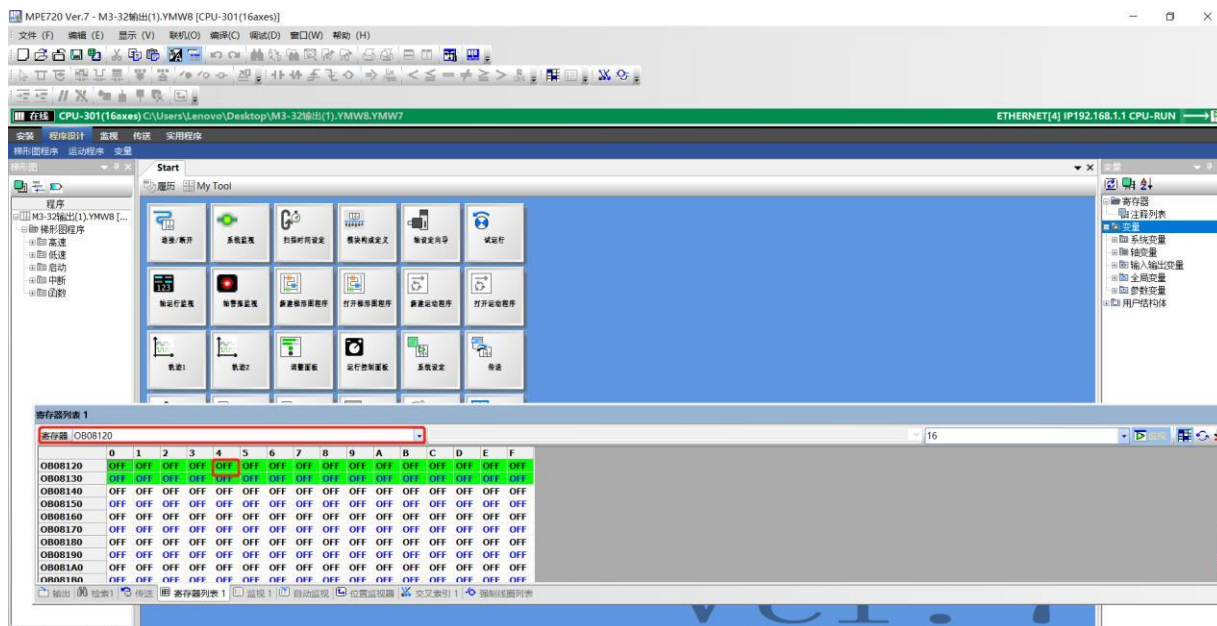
MPE720 Ver.7 - M3-32输出(1).YMW8 [CPU-301(16axes)]

文件 (F) 编辑 (E) 显示 (V) 联机(O) 编译(C) 调试(D) 窗口(W) 帮助 (H)

在线 CPU-301(16axes) C:\Users\Lenovo\Desktop\M3-32输出(1).YMW8.YMW7

ETHERNET[4] IP192.168.1.1 CPU-RUN

安装 程序设计 监视 传送 实用程序

梯形图程序 运动程序 变量

梯形图

程序
M3-32输出(1).YMW8 [...
梯形图程序
高速
低速
启动
中断
函数

Start

履历 My Tool

连接/断开
系统监视
扫描时间设定
模块构成定义
轴设定向导
试运行
轴运行监视
轴警报监视
新建梯形图程序
打开梯形图程序
新建运动程序
打开运动程序
轨迹1
轨迹2
调整面板
运行控制面板
系统设定
传送

变量

寄存器
注释列表
变量
系统变量
轴变量
输入输出变量
全局变量
参数变量
用户结构体

寄存器列表 1

寄存器 OB08120

16

| | 0 | 1 | 2 | 3 | 4 | 5 | 6 | 7 | 8 | 9 | A | B | C | D | E | F |
|---|---|---|---|---|---|---|---|---|---|---|---|---|---|---|---|---|
| OB08120 | OFF | OFF | OFF | OFF | OFF | OFF | OFF | OFF | OFF | OFF | OFF | OFF | OFF | OFF | OFF | OFF |
| OB08130 | OFF | OFF | OFF | OFF | OFF | OFF | OFF | OFF | OFF | OFF | OFF | OFF | OFF | OFF | OFF | OFF |
| OB08140 | OFF | OFF | OFF | OFF | OFF | OFF | OFF | OFF | OFF | OFF | OFF | OFF | OFF | OFF | OFF | OFF |
| OB08150 | OFF | OFF | OFF | OFF | OFF | OFF | OFF | OFF | OFF | OFF | OFF | OFF | OFF | OFF | OFF | OFF |
| OB08160 | OFF | OFF | OFF | OFF | OFF | OFF | OFF | OFF | OFF | OFF | OFF | OFF | OFF | OFF | OFF | OFF |
| OB08170 | OFF | OFF | OFF | OFF | OFF | OFF | OFF | OFF | OFF | OFF | OFF | OFF | OFF | OFF | OFF | OFF |
| OB08180 | OFF | OFF | OFF | OFF | OFF | OFF | OFF | OFF | OFF | OFF | OFF | OFF | OFF | OFF | OFF | OFF |
| OB08190 | OFF | OFF | OFF | OFF | OFF | OFF | OFF | OFF | OFF | OFF | OFF | OFF | OFF | OFF | OFF | OFF |
| OB081A0 | OFF | OFF | OFF | OFF | OFF | OFF | OFF | OFF | OFF | OFF | OFF | OFF | OFF | OFF | OFF | OFF |
| OB081B0 | OFF | OFF | OFF | OFF | OFF | OFF | OFF | OFF | OFF | OFF | OFF | OFF | OFF | OFF | OFF | OFF |

输出 检索1 传送 寄存器列表 1 监视 1 自动监视 位置监视器 交叉索引 1 强制线圈列表